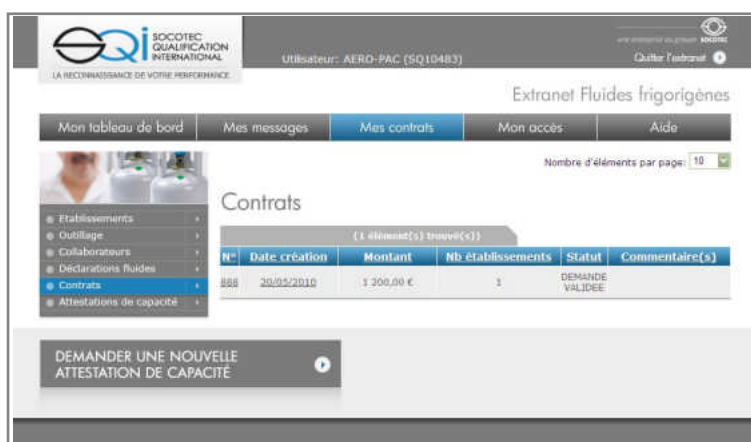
SQI SOCOTEC QUALIFICATION INTERNATIONAL
LA RECONNAISSANCE DE VOTRE PERFORMANCE

Utilisateur: AERO-PAC (SQ10483)

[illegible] SOCOTEC
Quitter l'extranet

Extranet Fluides frigorigènes

Mon tableau de bord | Mes messages | Mes contrats | Mon accès | Aide

Nombre d'éléments par page: 10

Etablissements
Outillage
Collaborateurs
Déclarations fluides
Contrats
Attestations de capacité

Contrats

(1 élément(s) trouvé(s))

| N° | Date création | Montant | Nb établissements | Statut | Commentaire(s) |
|---|---|---|---|---|---|
| 888 | 20/05/2010 | 1 200,00 € | 1 | DEMANDE VALIDEE | |

DEMANDER UNE NOUVELLE ATTESTATION DE CAPACITÉ